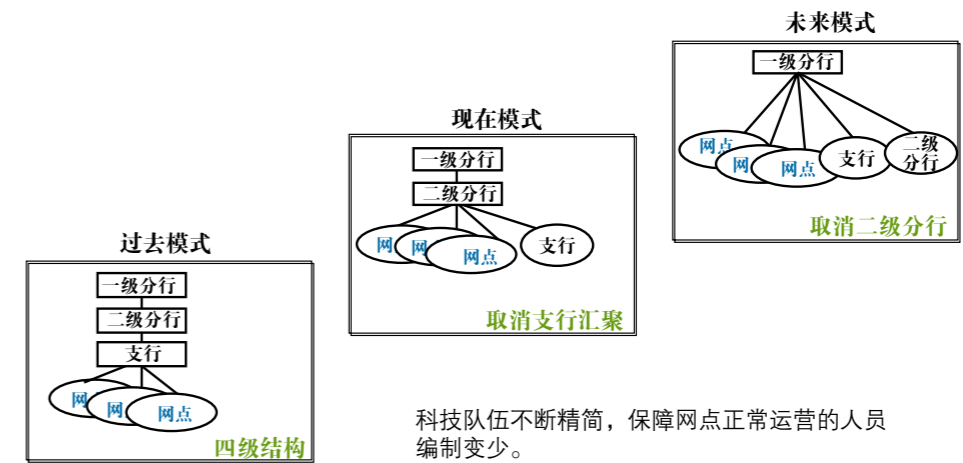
未来模式

一级分行

网点

网

网点

支行

二级分行

取消二级分行

现在模式

一级分行

二级分行

网

网

网点

支行

取消支行汇聚

过去模式

一级分行

二级分行

支行

网

网

网点

四级结构

科技队伍不断精简，保障网点正常运营的人员编制变少。